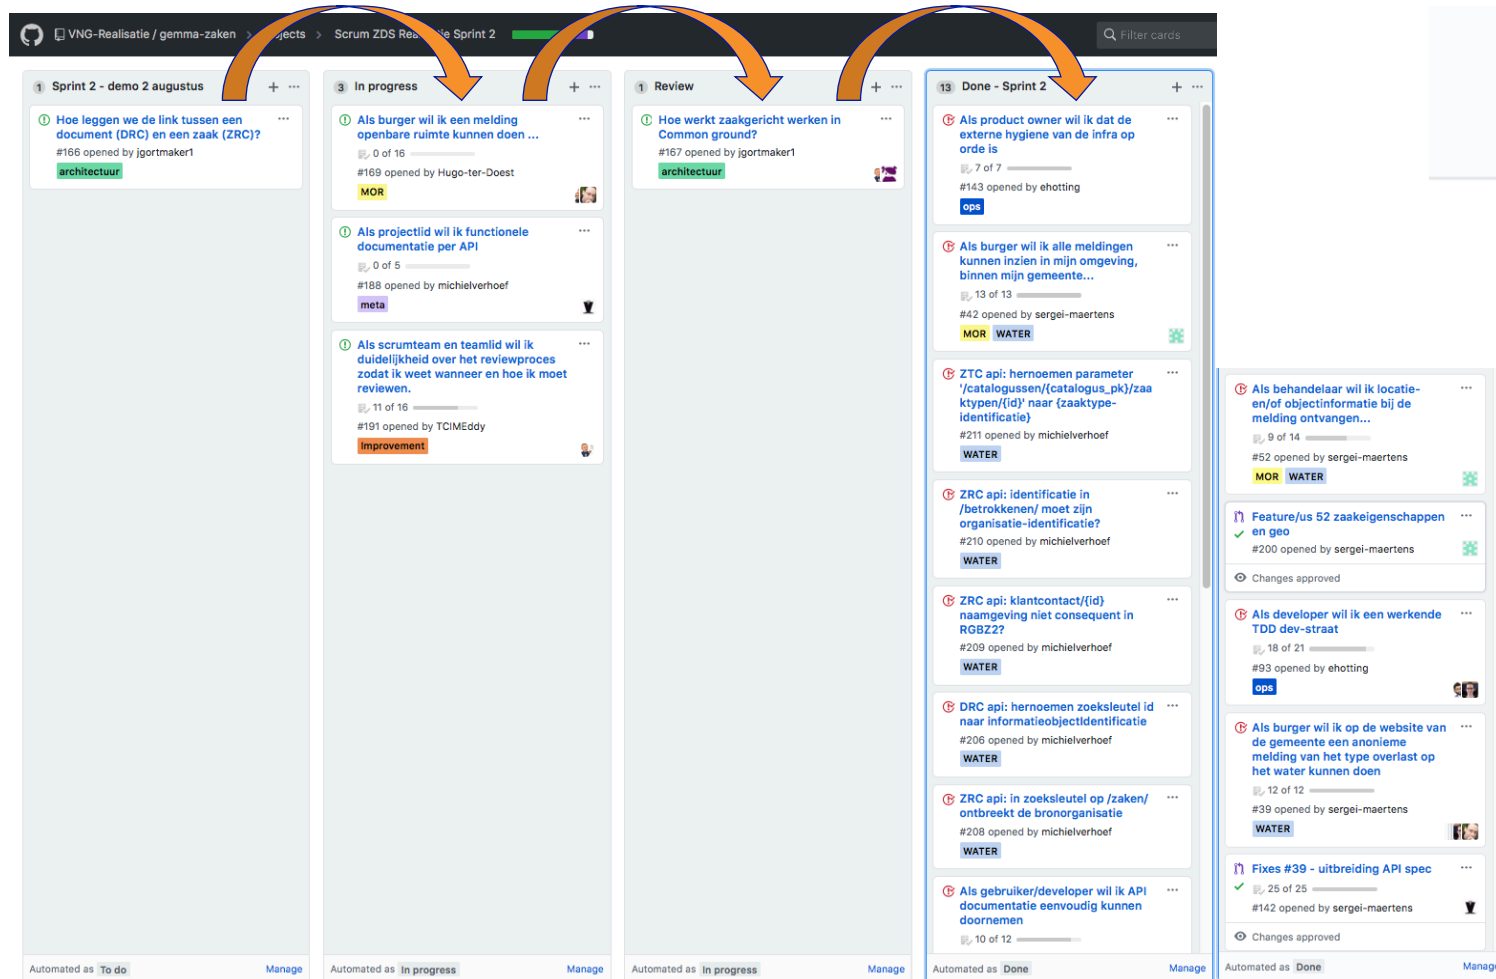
VNG-Realisatie / gemma-zaken > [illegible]jects > Scrum ZDS Rea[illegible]e Sprint 2

Filter cards

1 Sprint 2 - demo 2 augustus + ···

Hoe leggen we de link tussen een document (DRC) en een zaak (ZRC)?
#166 opened by jgortmaker1
architectuur

Automated as To do Manage

3 In progress + ···

Als burger wil ik een melding openbare ruimte kunnen doen ...
0 of 16
#169 opened by Hugo-ter-Doest
MOR

Als projectlid wil ik functionele documentatie per API
0 of 5
#188 opened by michielverhoef
meta

Als scrumteam en teamlid wil ik duidelijkheid over het reviewproces zodat ik weet wanneer en hoe ik moet reviewen.
11 of 16
#191 opened by TCIMEddy
Improvement

Automated as In progress Manage

1 Review + ···

Hoe werkt zaakgericht werken in Common ground?
#167 opened by jgortmaker1
architectuur

Automated as In progress Manage

13 Done - Sprint 2 + ···

Als product owner wil ik dat de externe hygiene van de infra op orde is
7 of 7
#143 opened by ehotting
ops

Als burger wil ik alle meldingen kunnen inzien in mijn omgeving, binnen mijn gemeente...
13 of 13
#42 opened by sergei-maertens
MOR WATER

ZTC api: hernoemen parameter '/catalogussen/{catalogus_pk}/zaaktypen/{id}' naar {zaaktype-identificatie}
#211 opened by michielverhoef
WATER

ZRC api: identificatie in /betrokkenen/ moet zijn organisatie-identificatie?
#210 opened by michielverhoef
WATER

ZRC api: klantcontact/{id} naamgeving niet consequent in RGBZ2?
#209 opened by michielverhoef
WATER

DRC api: hernoemen zoeksleutel id naar informatieobjectIdentificatie
#206 opened by michielverhoef
WATER

ZRC api: in zoeksleutel op /zaken/ ontbreekt de bronorganisatie
#208 opened by michielverhoef
WATER

Als gebruiker/developer wil ik API documentatie eenvoudig kunnen doornemen
10 of 12

Automated as Done Manage

Als behandelaar wil ik locatie- en/of objectinformatie bij de melding ontvangen...
9 of 14
#52 opened by sergei-maertens
MOR WATER

Feature/us 52 zaakeigenschappen en geo
#200 opened by sergei-maertens
Changes approved

Als developer wil ik een werkende TDD dev-straat
18 of 21
#93 opened by ehotting
ops

Als burger wil ik op de website van de gemeente een anonieme melding van het type overlast op het water kunnen doen
12 of 12
#39 opened by sergei-maertens
WATER

Fixes #39 - uitbreiding API spec
25 of 25
#142 opened by sergei-maertens
Changes approved

Automated as Done Manag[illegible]